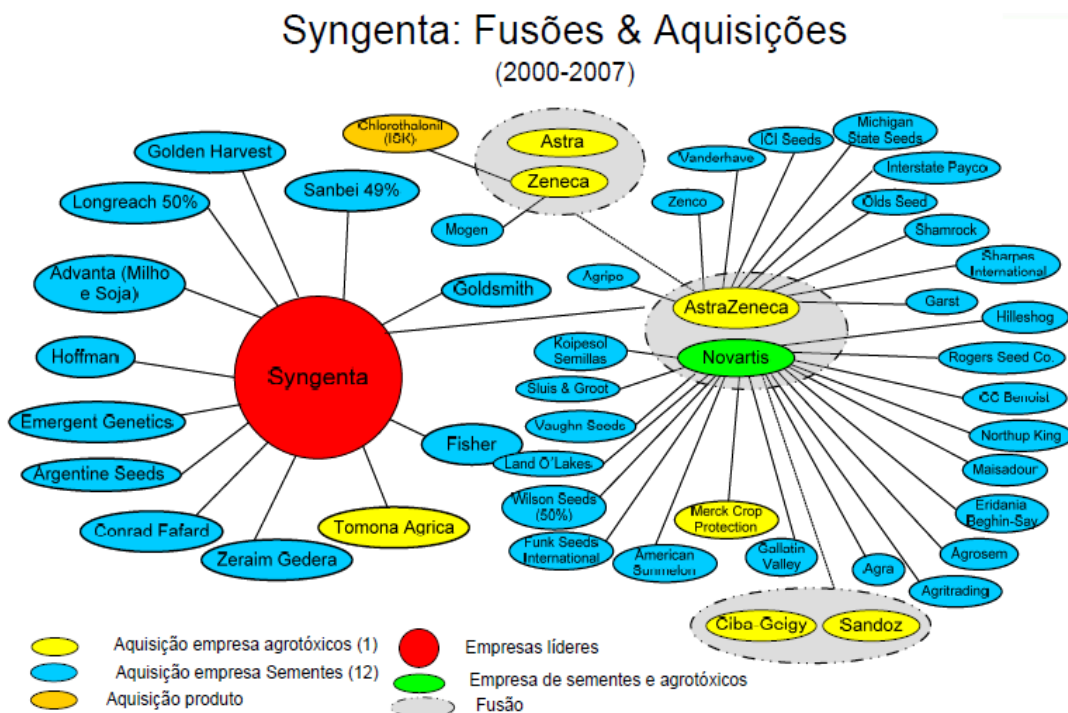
Syngenta: Fusões & Aquisições
(2000-2007)

Chlorothalonil (ISK)
Astra
Zeneca
Golden Harvest
Sanbei 49%
Longreach 50%
Mogen
Advanta (Milho e Soja)
Goldsmith
Hoffman
Syngenta
Emergent Genetics
Argentine Seeds
Fisher
Conrad Fafard
Tomona Agrica
Zeraim Gedera
ICI Seeds
Michigan State Seeds
Vanderhave
Interstate Payco
Zenco
Olds Seed
Shamrock
Sharpes International
Agripo
AstraZeneca
Garst
Hilleshog
Koipesol Semillas
Novartis
Rogers Seed Co.
Sluis & Groot
CC Benoist
Vaughn Seeds
Northup King
Land O'Lakes
Maisadour
Wilson Seeds (50%)
Merck Crop Protection
Eridania Beghin-Say
Funk Seeds International
American Sunmelon
Gallatin Valley
Agra
Agrosem
Agritrading
Ciba-Geigy
Sandoz

Aquisição empresa agrotóxicos (1)
Aquisição empresa Sementes (12)
Aquisição produto
Empresas líderes
Empresa de sementes e agrotóxicos
Fusão